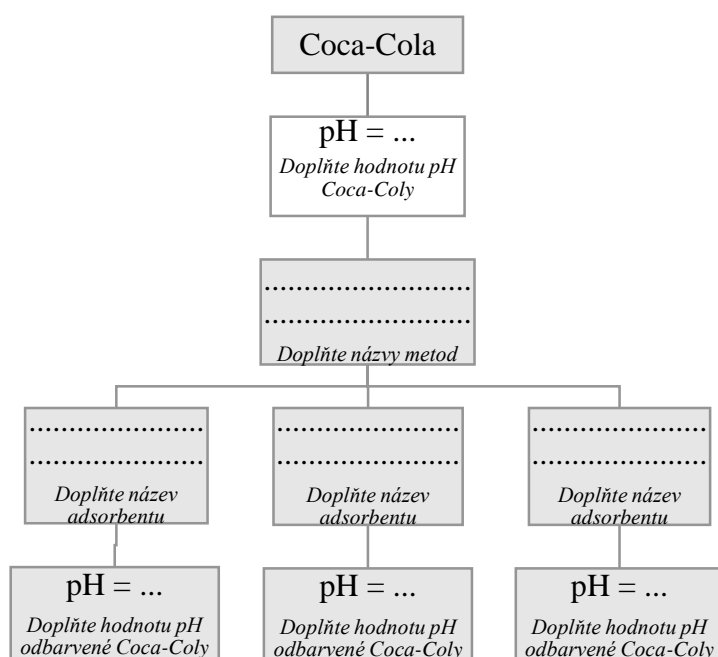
Coca-Cola

pH = ...
Doplňte hodnotu pH Coca-Coly

......................................
......................................
Doplňte názvy metod

...................................
...................................
Doplňte název adsorbentu

...................................
...................................
Doplňte název adsorbentu

...................................
...................................
Doplňte název adsorbentu

pH = ...
Doplňte hodnotu pH odbarvené Coca-Coly

pH = ...
Doplňte hodnotu pH odbarvené Coca-Coly

pH = ...
Doplňte hodnotu pH odbarvené Coca-Coly